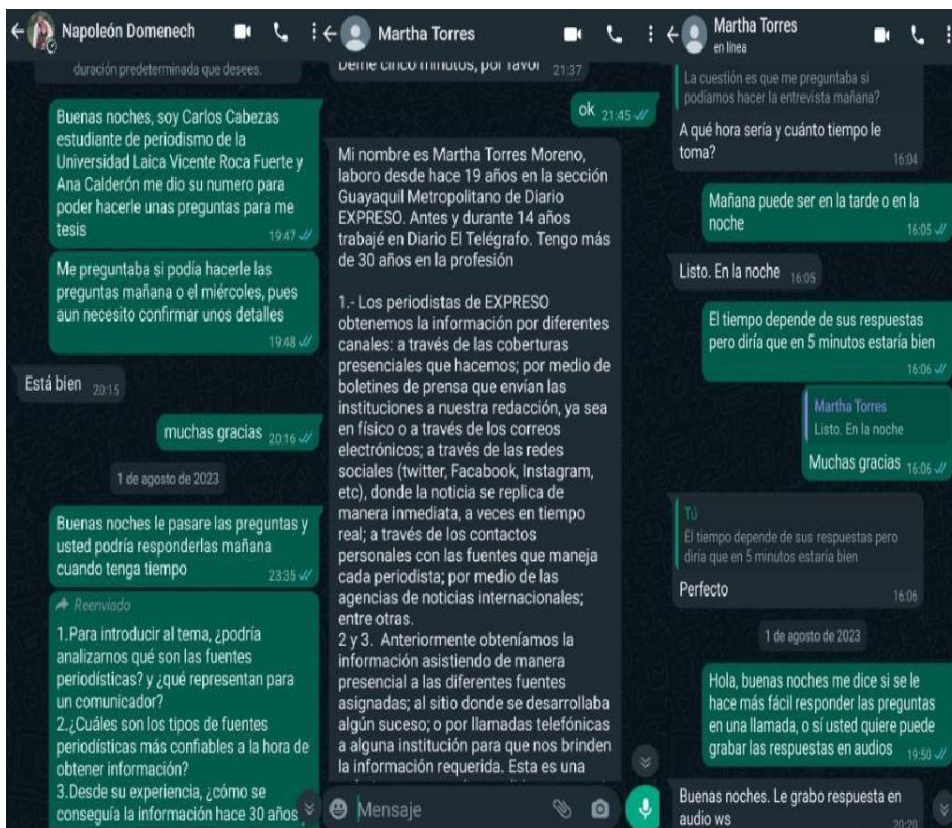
Napoleón Domenech

duración predeterminada que desees.

Buenas noches, soy Carlos Cabezas estudiante de periodismo de la Universidad Laica Vicente Roca Fuerte y Ana Calderón me dio su numero para poder hacerle unas preguntas para me tesis 19:47

Me preguntaba si podía hacerle las preguntas mañana o el miércoles, pues aun necesito confirmar unos detalles 19:48

Está bien 20:15

muchas gracias 20:16

1 de agosto de 2023

Buenas noches le pasare las preguntas y usted podría responderlas mañana cuando tenga tiempo 23:35

Reenviado

1.Para introducir al tema, ¿podría analizarnos qué son las fuentes periodísticas? y ¿qué representan para un comunicador?
2.¿Cuáles son los tipos de fuentes periodísticas más confiables a la hora de obtener información?
3.Desde su experiencia, ¿cómo se conseguía la información hace 30 años

Martha Torres

Deme cinco minutos, por favor 21:37

ok 21:45

Mi nombre es Martha Torres Moreno, laboro desde hace 19 años en la sección Guayaquil Metropolitano de Diario EXPRESO. Antes y durante 14 años trabajé en Diario El Telégrafo. Tengo más de 30 años en la profesión

1.- Los periodistas de EXPRESO obtenemos la información por diferentes canales: a través de las coberturas presenciales que hacemos; por medio de boletines de prensa que envían las instituciones a nuestra redacción, ya sea en físico o a través de los correos electrónicos; a través de las redes sociales (twitter, Facabook, Instagram, etc), donde la noticia se replica de manera inmediata, a veces en tiempo real; a través de los contactos personales con las fuentes que maneja cada periodista; por medio de las agencias de noticias internacionales; entre otras.
2 y 3. Anteriormente obteníamos la información asistiendo de manera presencial a las diferentes fuentes asignadas; al sitio donde se desarrollaba algún suceso; o por llamadas telefónicas a alguna institución para que nos brinden la información requerida. Esta es una

Mensaje

Martha Torres
en línea

La cuestión es que me preguntaba si podíamos hacer la entrevista mañana?

A qué hora sería y cuánto tiempo le toma? 16:04

Mañana puede ser en la tarde o en la noche 16:05

Listo. En la noche 16:05

El tiempo depende de sus respuestas pero diría que en 5 minutos estaría bien 16:06

Martha Torres
Listo. En la noche

Muchas gracias 16:06

Tú
El tiempo depende de sus respuestas pero diría que en 5 minutos estaría bien

Perfecto 16:06

1 de agosto de 2023

Hola, buenas noches me dice si se le hace más fácil responder las preguntas en una llamada, o sí usted quiere puede grabar las respuestas en audios 19:50

Buenas noches. Le grabo respuesta en audio ws 20:20